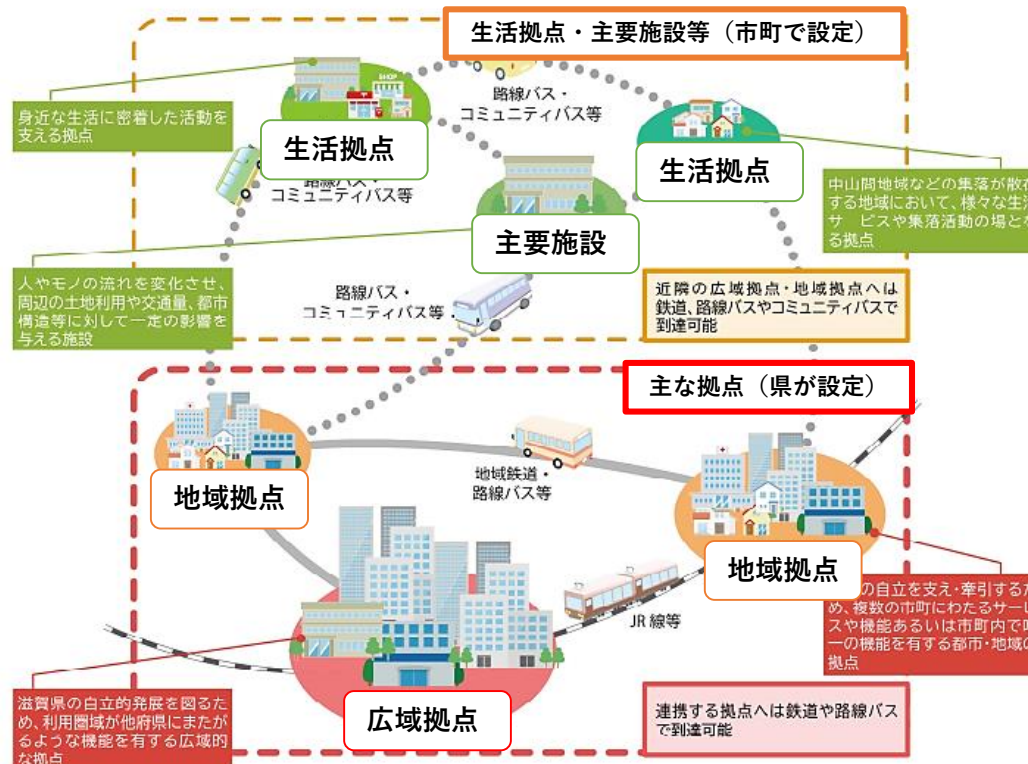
生活拠点・主要施設等（市町で設定）

身近な生活に密着した活動を支える拠点

生活拠点

路線バス・コミュニティバス等

路線バス・コミュニティバス等

生活拠点

中山間地域などの集落が散在する地域において、様々な生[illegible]サ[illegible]ビスや集落活動の場と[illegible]る拠点

主要施設

人やモノの流れを変化させ、周辺の土地利用や交通量、都市構造等に対して一定の影響を与える施設

路線バス・コミュニティバス等

近隣の広域拠点・地域拠点へは鉄道、路線バスやコミュニティバスで到達可能

主な拠点（県が設定）

地域鉄道・路線バス等

地域拠点

地域拠点

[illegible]の自立を支え・牽引するた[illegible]め、複数の市町にわたるサー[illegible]スや機能あるいは市町内で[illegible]一の機能を有する都市・地域の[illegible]拠点

JR 線等

滋賀県の自立的発展を図るため、利用圏域が他府県にまたがるような機能を有する広域的な拠点

広域拠点

連携する拠点へは鉄道や路線バスで到達可能